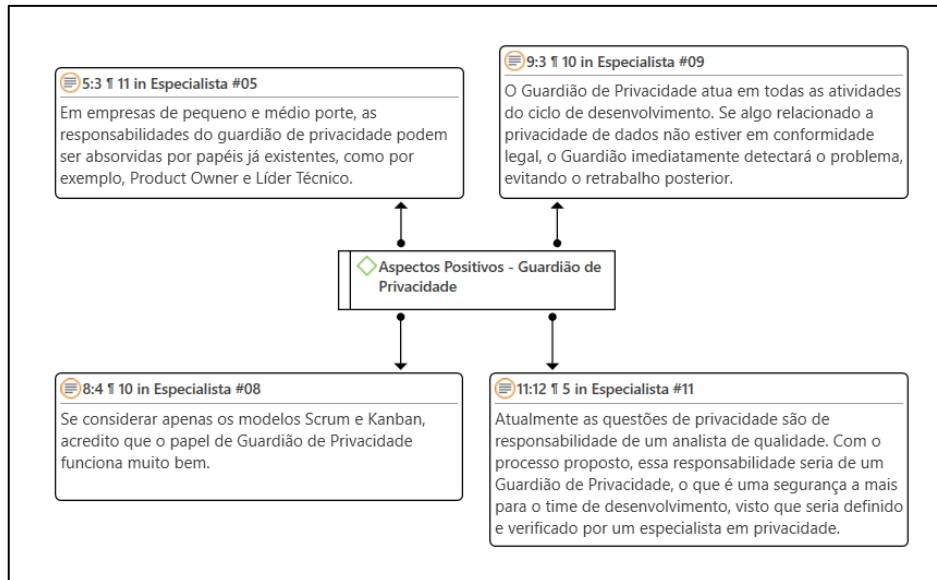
5:3 ¶ 11 in Especialista #05

Em empresas de pequeno e médio porte, as responsabilidades do guardião de privacidade podem ser absorvidas por papéis já existentes, como por exemplo, Product Owner e Líder Técnico.

9:3 ¶ 10 in Especialista #09

O Guardião de Privacidade atua em todas as atividades do ciclo de desenvolvimento. Se algo relacionado a privacidade de dados não estiver em conformidade legal, o Guardião imediatamente detectará o problema, evitando o retrabalho posterior.

Aspectos Positivos - Guardião de Privacidade

8:4 ¶ 10 in Especialista #08

Se considerar apenas os modelos Scrum e Kanban, acredito que o papel de Guardião de Privacidade funciona muito bem.

11:12 ¶ 5 in Especialista #11

Atualmente as questões de privacidade são de responsabilidade de um analista de qualidade. Com o processo proposto, essa responsabilidade seria de um Guardião de Privacidade, o que é uma segurança a mais para o time de desenvolvimento, visto que seria definido e verificado por um especialista em privacidade.